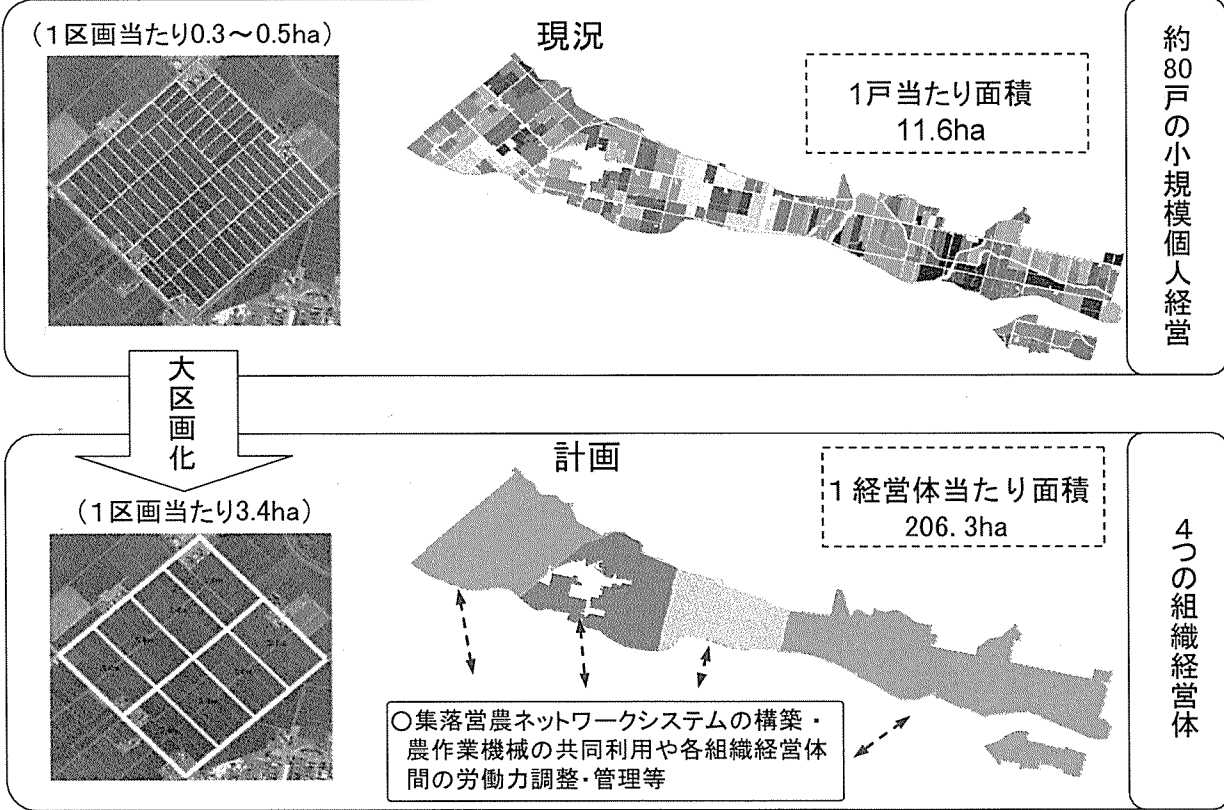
(1区画当たり0.3～0.5ha)

現況

1戸当たり面積
11.6ha

約80戸の小規模個人経営

大区画化

(1区画当たり3.4ha)

計画

1経営体当たり面積
206.3ha

4つの組織経営体

○集落営農ネットワークシステムの構築・農作業機械の共同利用や各組織経営体間の労働力調整・管理等